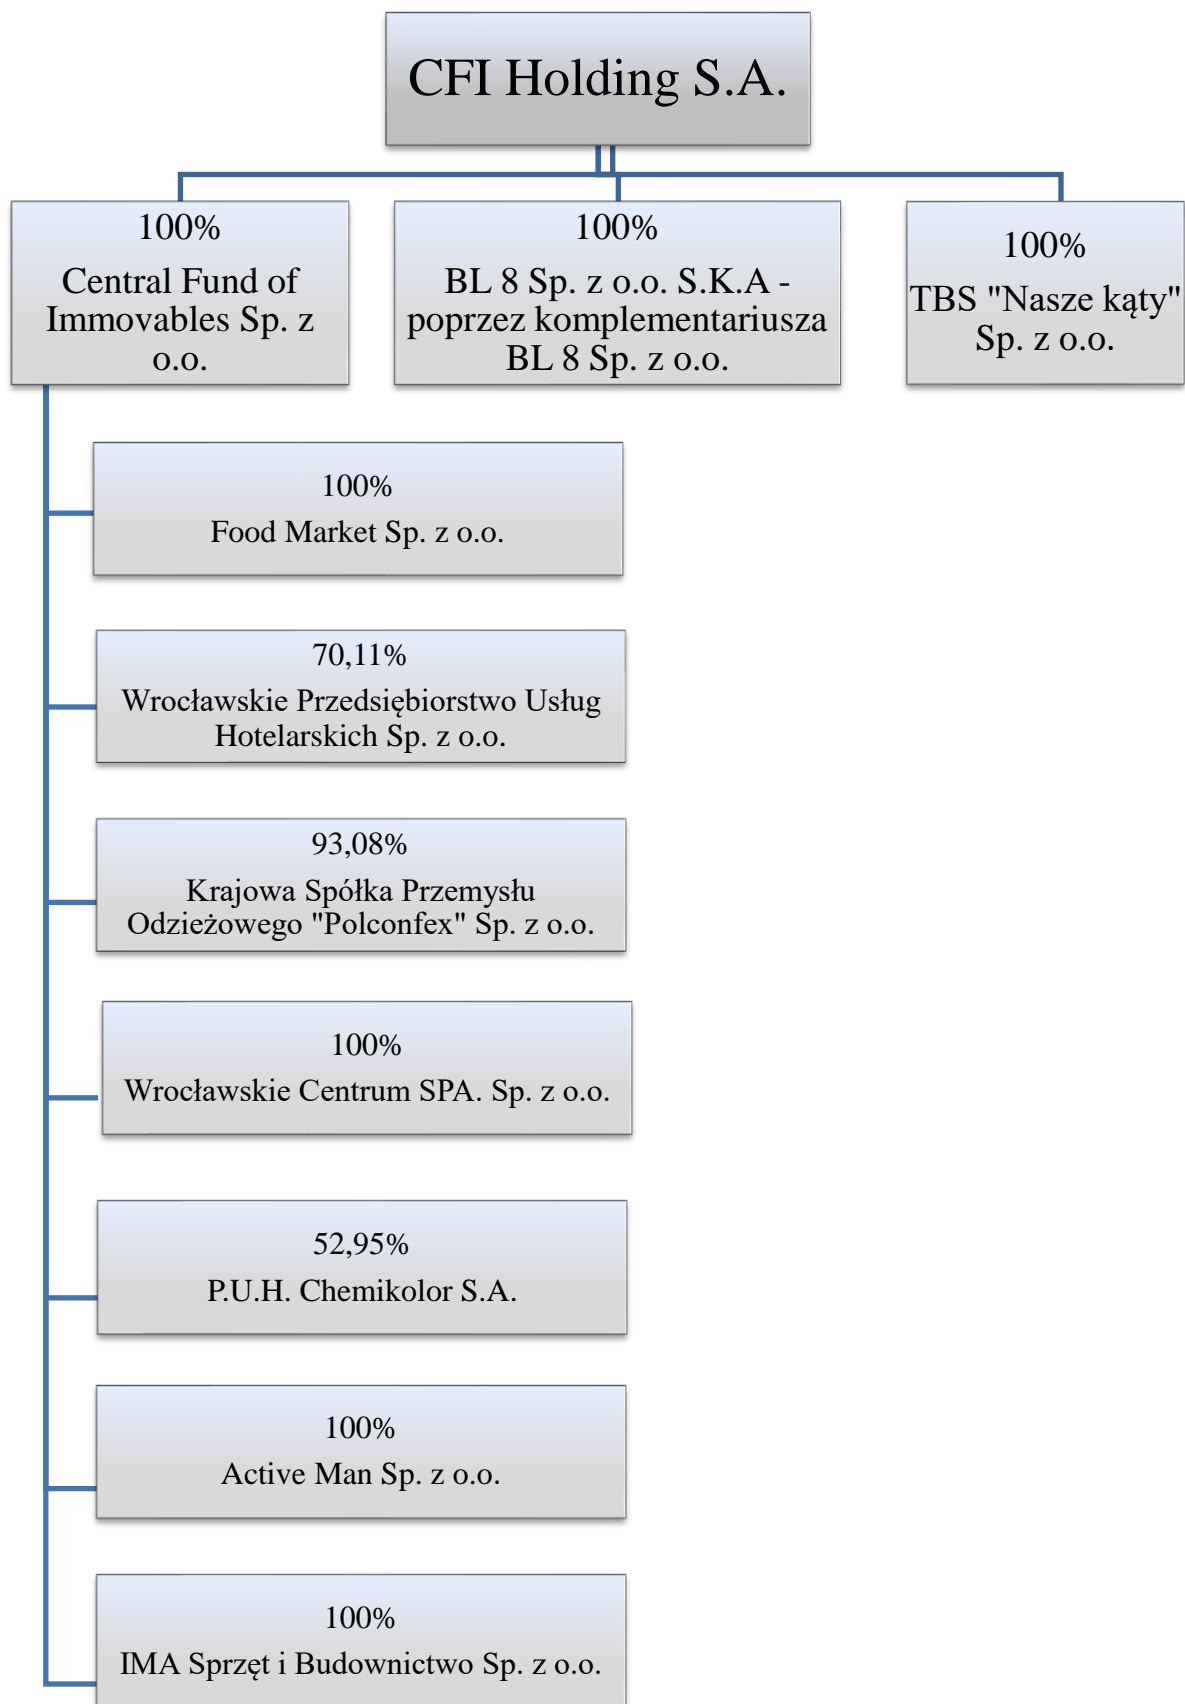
CFI Holding S.A.

100%
Central Fund of Immovables Sp. z o.o.

100%
BL 8 Sp. z o.o. S.K.A - poprzez komplementariusza BL 8 Sp. z o.o.

100%
TBS "Nasze kąty" Sp. z o.o.

100%
Food Market Sp. z o.o.

70,11%
Wrocławskie Przedsiębiorstwo Usług Hotelarskich Sp. z o.o.

93,08%
Krajowa Spółka Przemysłu Odzieżowego "Polconfex" Sp. z o.o.

100%
Wrocławskie Centrum SPA. Sp. z o.o.

52,95%
P.U.H. Chemikolor S.A.

100%
Active Man Sp. z o.o.

100%
IMA Sprzęt i Budownictwo Sp. z o.o.